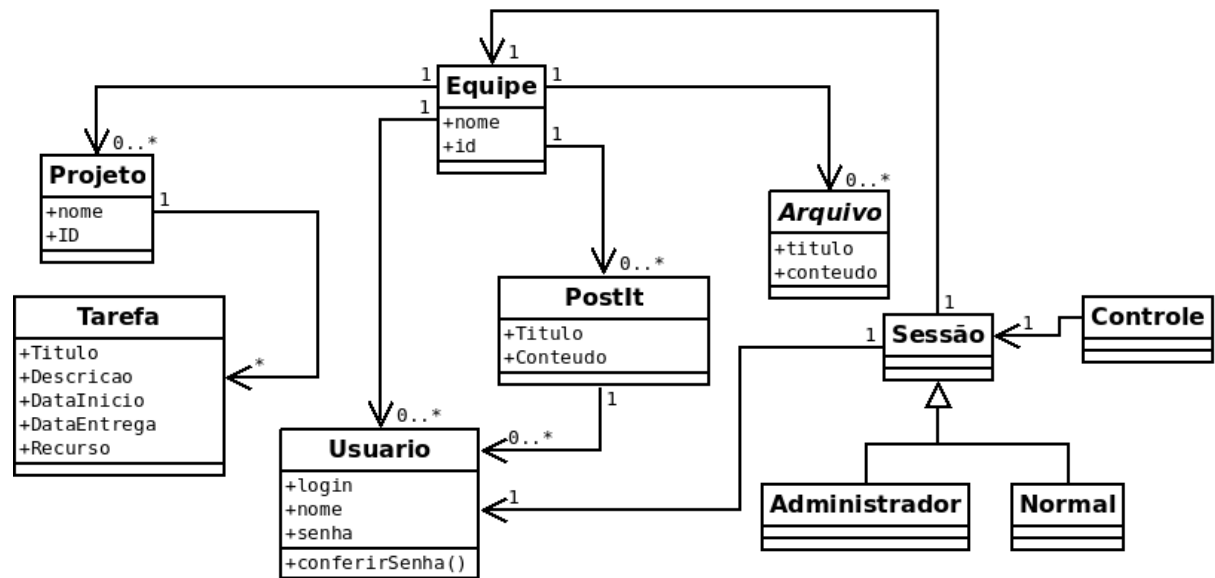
1

1 Equipe 1
1
+nome
+id
1

0..*
Projeto
+nome
+ID
1

0..*
Arquivo
+titulo
+conteudo

0..*
PostIt
+Titulo
+Conteudo

1
1 Sessão
1
Controle

Tarefa
+Titulo
+Descricao
+DataInicio
+DataEntrega
+Recurso
*

0..*
Usuario
+login
+nome
+senha
+conferirSenha()

1
0..*

1

Administrador

Normal